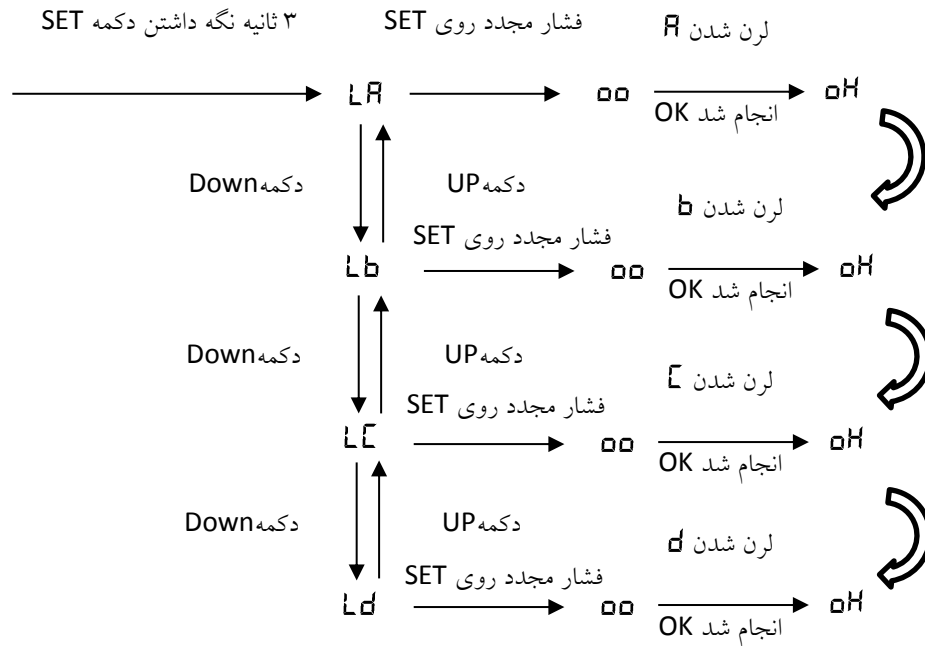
۳ ثانیه نگه داشتن دکمه SET

فشار مجدد روی SET

لرن شدن A

LA

oo

انجام شد OK

oH

دکمهDown

دکمهUP

لرن شدن b

فشار مجدد روی SET

Lb

oo

انجام شد OK

oH

دکمهDown

دکمهUP

لرن شدن C

فشار مجدد روی SET

LC

oo

انجام شد OK

oH

دکمهDown

دکمهUP

لرن شدن d

فشار مجدد روی SET

Ld

oo

انجام شد OK

oH